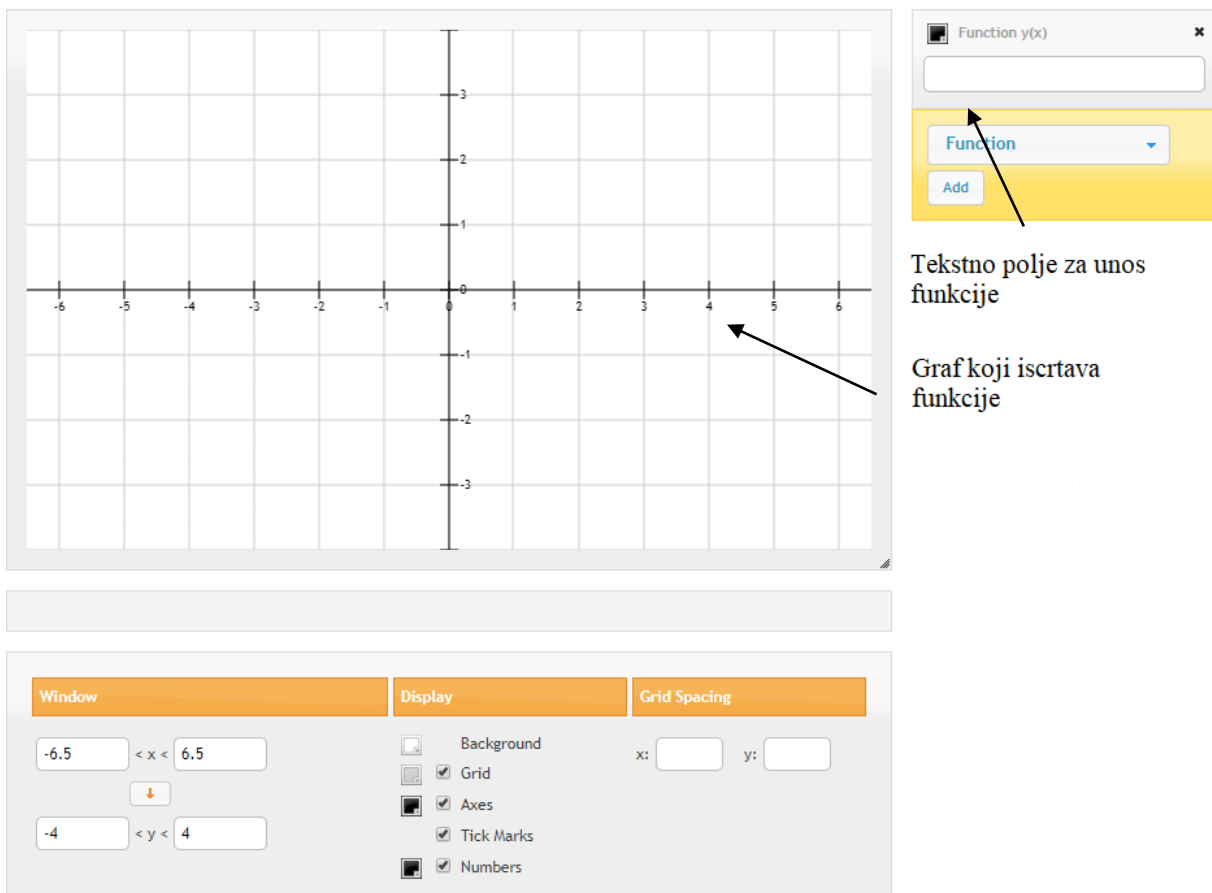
3
2
1
0
-1
-2
-3
-6 -5 -4 -3 -2 -1 0 1 2 3 4 5 6

Function y(x) ×

Function

Add

Tekstno polje za unos funkcije

Graf koji iscrtava funkcije

Window

-6.5 < x < 6.5

-4 < y < 4

Display

Background
Grid
Axes
Tick Marks
Numbers

Grid Spacing

x: y: